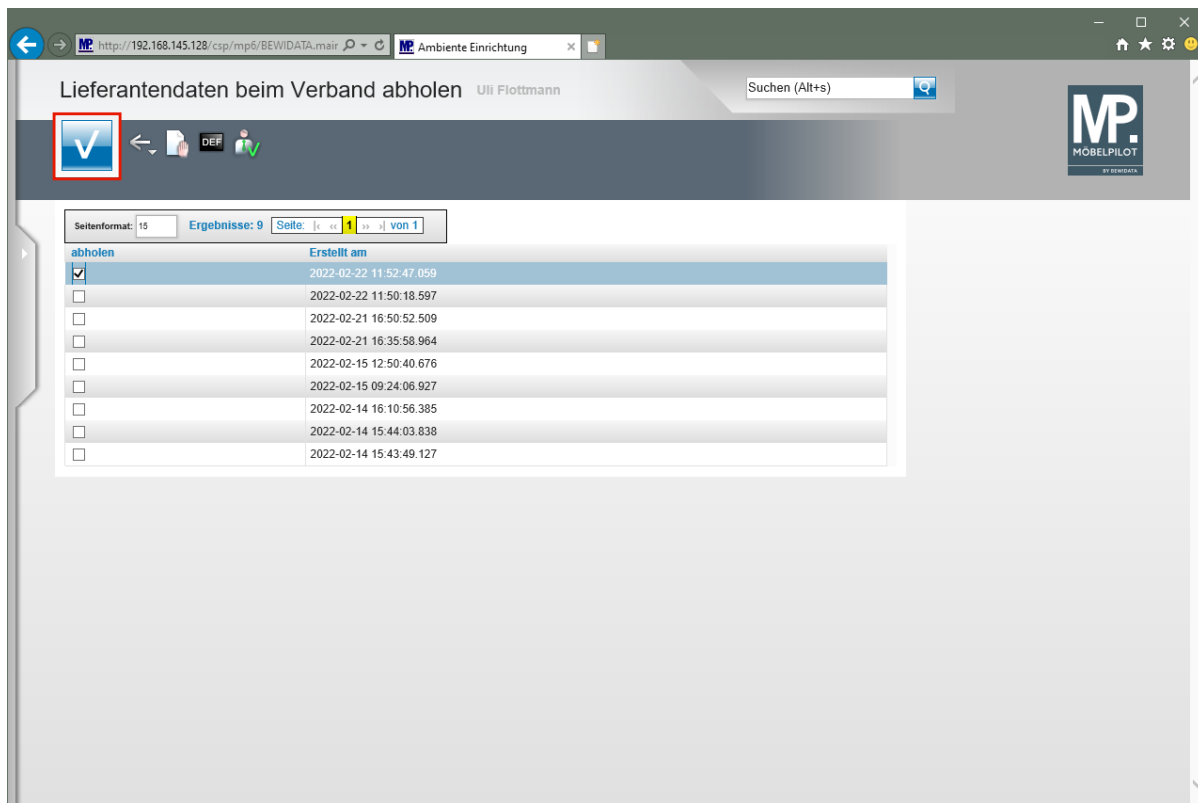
MP http://192.168.145.128/csp/mp6/BEWIDATA.mair
MP Ambiente Einrichtung

Lieferantendaten beim Verband abholen Uli Flottmann

Suchen (Alt+s)

MP. MÖBELPILOT BY BEWIDATA

DEF

Seitenformat: 15 Ergebnisse: 9 Seite: |‹ ‹‹ 1 ›› ›| von 1

| abholen | Erstellt am |
|---|---|
| ☑ | 2022-02-22 11:52:47.059 |
| ☐ | 2022-02-22 11:50:18.597 |
| ☐ | 2022-02-21 16:50:52.509 |
| ☐ | 2022-02-21 16:35:58.964 |
| ☐ | 2022-02-15 12:50:40.676 |
| ☐ | 2022-02-15 09:24:06.927 |
| ☐ | 2022-02-14 16:10:56.385 |
| ☐ | 2022-02-14 15:44:03.838 |
| ☐ | 2022-02-14 15:43:49.127 |